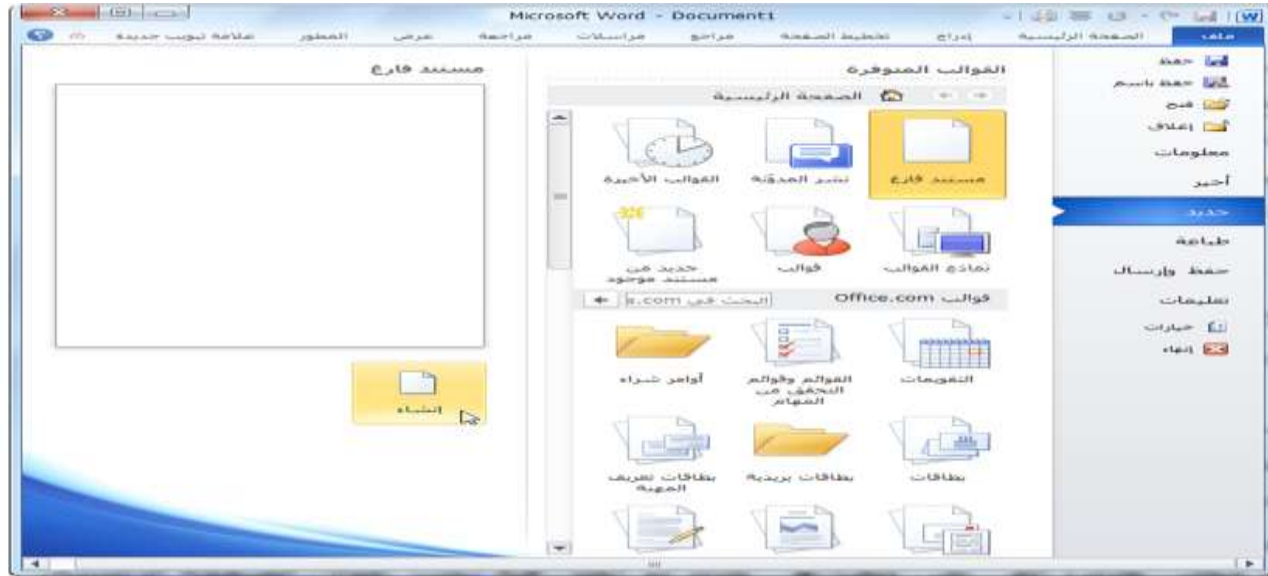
Microsoft Word - Document1

ملف
الصفحة الرئيسية
إدراج
تخطيط الصفحة
مراجع
مراسلات
مراجعة
عرض
المطور
علامة تبويب جديدة

حفظ
حفظ باسم
فتح
إغلاق
معلومات
أخير
جديد
طباعة
حفظ وإرسال
تعليمات
خيارات
إنهاء

القوالب المتوفرة
الصفحة الرئيسية
مستند فارغ
نشر المدونة
القوالب الأخيرة
نماذج القوالب
قوالب
جديد من مستند موجود
قوالب Office.com
البحث في s.com
التقويمات
القوائم وقوائم التحقق من المهام
أوامر شراء
بطاقات
بطاقات بريدية
بطاقات تعريف المهنة

مستند فارغ
إنشاء